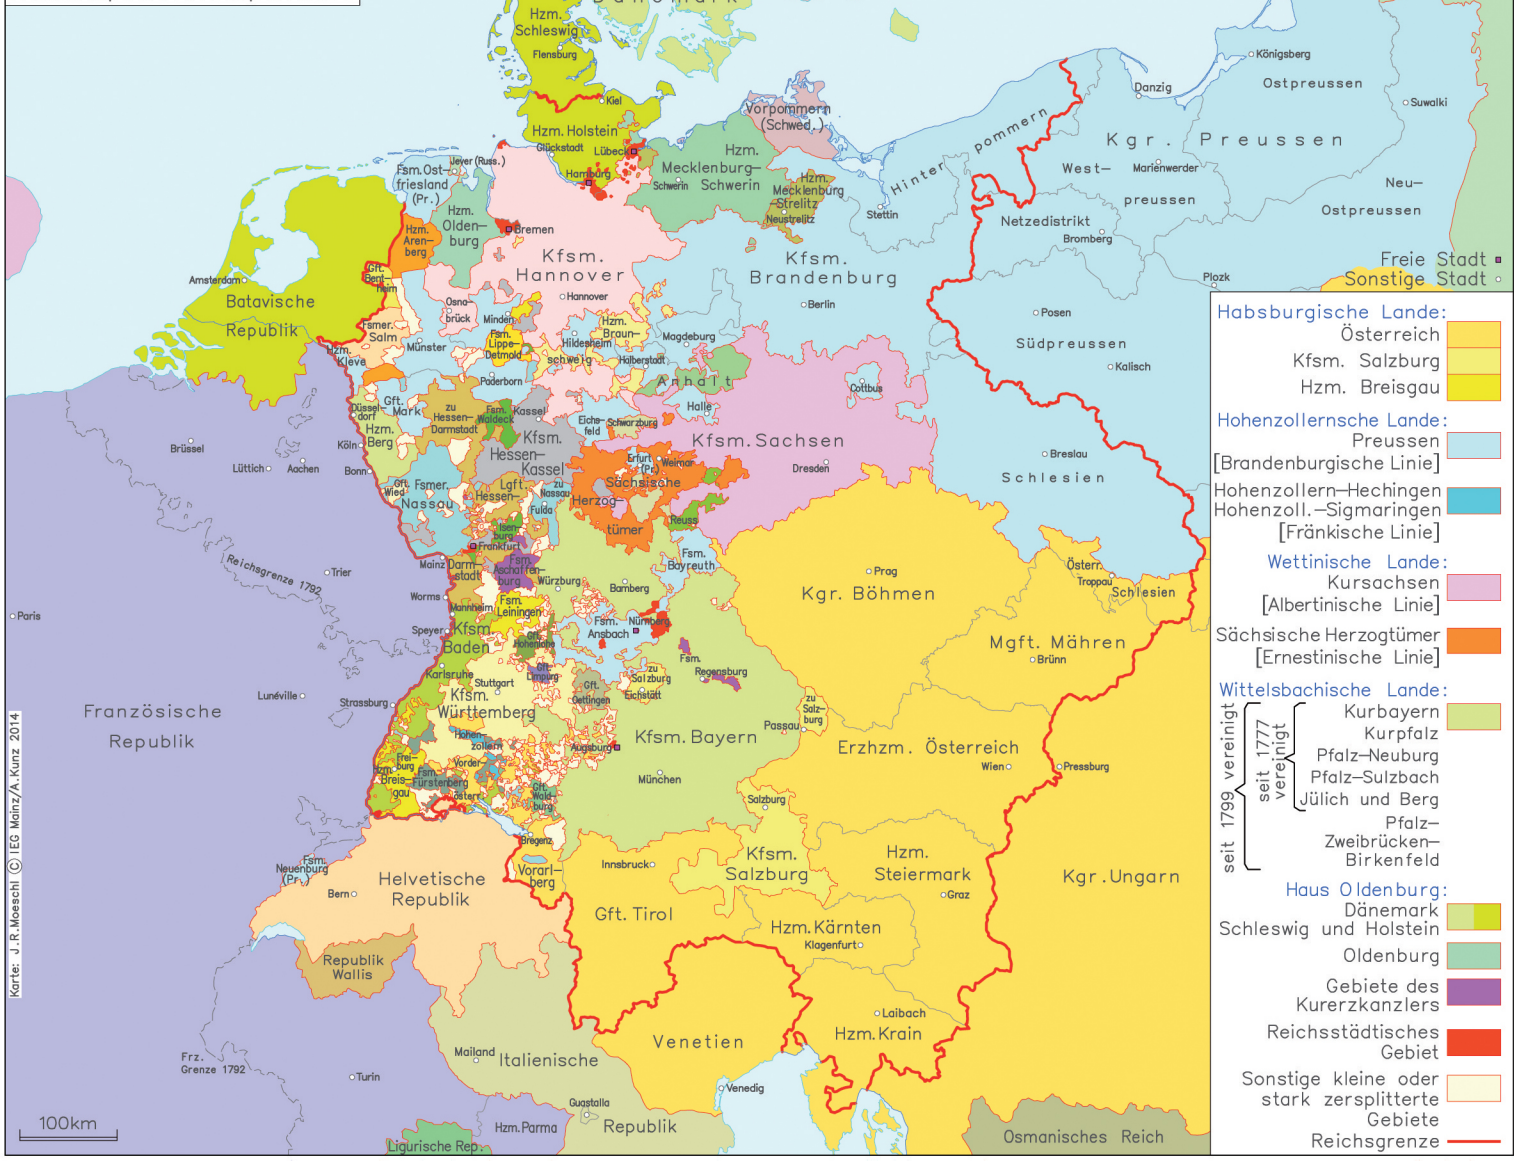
Dänemark
Hzm. Schleswig
Flensburg
Kiel
Hzm. Holstein
Glückstadt
Lübeck
Hamburg
Vorpommern (Schwed.)
Hzm. Mecklenburg-Schwerin
Schwerin
Hzm. Mecklenburg-Strelitz
Neustrelitz
Stettin
Hinterpommern
Königsberg
Danzig
Ostpreussen
Suwalki
Kgr. Preussen
West-preussen
Marienwerder
Neu-Ostpreussen
Netzedistrikt
Bromberg
Freie Stadt
Sonstige Stadt
Plozk
Jever (Russ.)
Fsm. Ost-friesland (Pr.)
Hzm. Olden-burg
Hzm. Aren-berg
Bremen
Kfsm. Hannover
Hannover
Kfsm. Brandenburg
Berlin
Amsterdam
Gft. Bent-heim
Batavische Republik
Osna-brück
Minden
Fsm. Lippe-Detmold
Hildesheim
Hzm. Braun-schweig
Magdeburg
Halberstadt
Fsmer. Salm
Münster
Hzm. Kleve
Paderborn
Anhalt
Posen
Südpreussen
Kalisch
Cottbus
Halle
Gft. Mark
Düssel-dorf
Hzm. Berg
zu Hessen-Darmstadt
Fsm. Waldeck
Kassel
Eichs-feld
Schwarzburg
Kfsm. Hessen-Kassel
Kfsm. Sachsen
Dresden
Breslau
Schlesien
Brüssel
Lüttich
Aachen
Köln
Bonn
Wied
Fsmer. Nassau
Lgft. Hessen-
zu Nassau
Erfurt (Pr.)
Weimar
Sächsische Herzog-tümer
Fulda
Reuss
Isen-burg
Frankfurt
Fsm. Bayreuth
Prag
Kgr. Böhmen
Österr.
Troppau
Schlesien
Reichsgrenze 1792
Trier
Mainz
Darm-stadt
Fsm. Aschaffen-burg
Würzburg
Bamberg
Worms
Fsm. Leiningen
Mannheim
Paris
Speyer
Kfsm. Baden
Gft. Hohenlohe
Fsm. Ansbach
Nürnberg
Fsm. Regensburg
Mgft. Mähren
Brünn
Karlsruhe
Gft. Limpurg
zu Salzburg
Eichstätt
Stuttgart
Kfsm. Württemberg
Gft. Oettingen
Lunéville
Strassburg
Französische Republik
Hohen-zollern
Augsburg
Kfsm. Bayern
Passau
zu Salz-burg
Erzhzm. Österreich
Wien
Pressburg
Frei-burg
Breis-gau
Fsm. Fürstenberg
Vorder-österr.
Gft. Walde-burg
München
Salzburg
Bregenz
Innsbruck
Vorarl-berg
Kfsm. Salzburg
Hzm. Steiermark
Graz
Kgr. Ungarn
Fsm. Neuenburg (Pr.)
Bern
Helvetische Republik
Gft. Tirol
Hzm. Kärnten
Klagenfurt
Republik Wallis
Laibach
Hzm. Krain
Venetien
Frz. Grenze 1792
Mailand
Italienische Republik
Turin
Venedig
Guastalla
Hzm. Parma
Ligurische Rep.
Osmanisches Reich
100km
Karte: J. R. Moeschl © IEG Mainz/A. Kunz 2014

Habsburgische Lande:
Österreich
Kfsm. Salzburg
Hzm. Breisgau
Hohenzollernsche Lande:
Preussen [Brandenburgische Linie]
Hohenzollern-Hechingen Hohenzoll.-Sigmaringen [Fränkische Linie]
Wettinische Lande:
Kursachsen [Albertinische Linie]
Sächsische Herzogtümer [Ernestinische Linie]
Wittelsbachische Lande:
seit 1799 vereinigt
seit 1777 vereinigt
Kurbayern
Kurpfalz
Pfalz-Neuburg
Pfalz-Sulzbach
Jülich und Berg
Pfalz-Zweibrücken-Birkenfeld
Haus Oldenburg:
Dänemark
Schleswig und Holstein
Oldenburg
Gebiete des Kurerzkanzlers
Reichsstädtisches Gebiet
Sonstige kleine oder stark zersplitterte Gebiete
Reichsgrenze